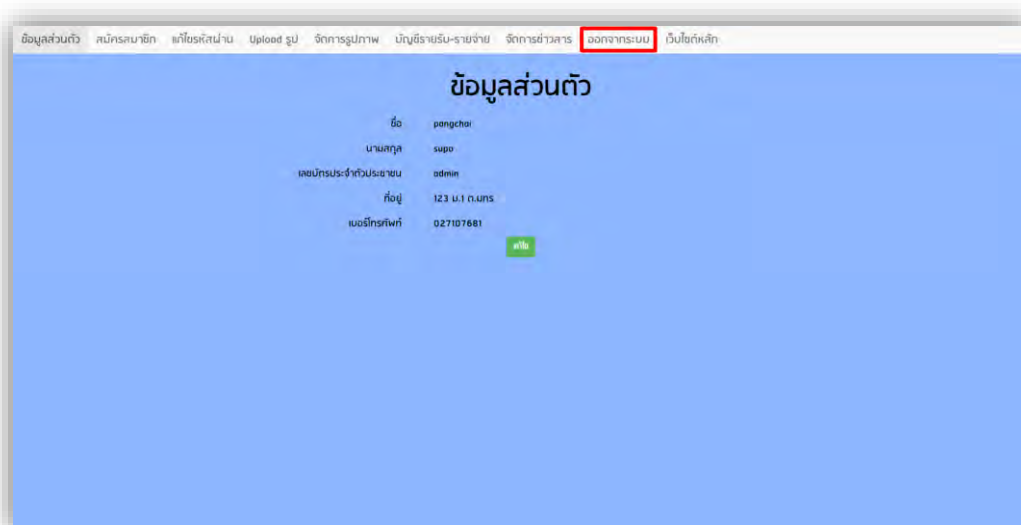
ข้อมูลส่วนตัว สมัครสมาชิก แก้ไขรหัสผ่าน Upload รูป จัดการรูปภาพ บัญชีรายรับ-รายจ่าย จัดการข่าวสาร ออกจากระบบ เว็บไซต์หลัก

ข้อมูลส่วนตัว

| | |
|---|---|
| ชื่อ | pangchai |
| นามสกุล | supo |
| เลขบัตรประจำตัวประชาชน | admin |
| ที่อยู่ | 123 ม.1 ต.นทร |
| เบอร์โทรศัพท์ | 027107681 |

แก้ไข